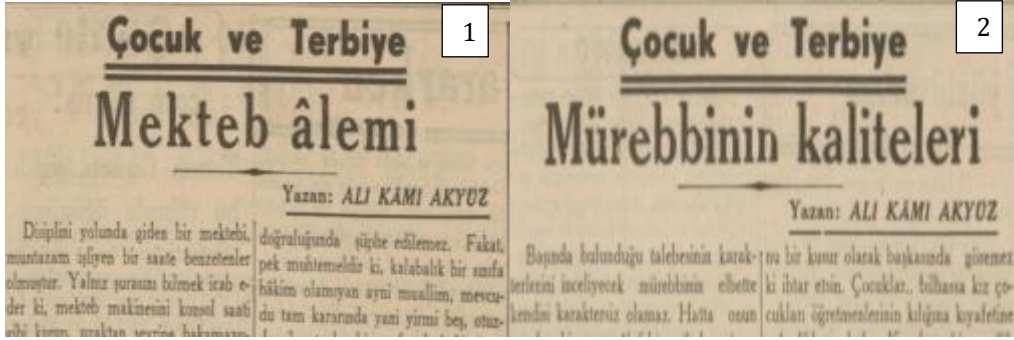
Çocuk ve Terbiye

1

Mekteb âlemi

Yazan: ALİ KÂMİ AKYÜZ

Disiplini yolunda giden bir mektebi, muntazam işliyen bir saate benzetenler olmuştur. Yalnız şurasını bilmek icab eder ki, mekteb makinesini kuosel saati gibi kurup, uzaktan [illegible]

doğruluğunda şüphe edilemez. Fakat, pek muhtemeldir ki, kalabalık bir sınıfa hâkim olamıyan ayni muallim, mevcudu tam kararında yani yirmi beş, otur-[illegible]

Çocuk ve Terbiye

2

Mürebbinin kaliteleri

Yazan: ALİ KÂMİ AKYÜZ

Başında bulunduğu talebesinin karakterlerini inceliyecek mürebbinin elbette kendisi karaktersiz olamaz. Hatta onun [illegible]

nu bir kusur olarak başkasında göremez ki ihtar etsin. Çocuklar.. bilhassa kız çocukları öğretmenlerinin kılığına kıyafetine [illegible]